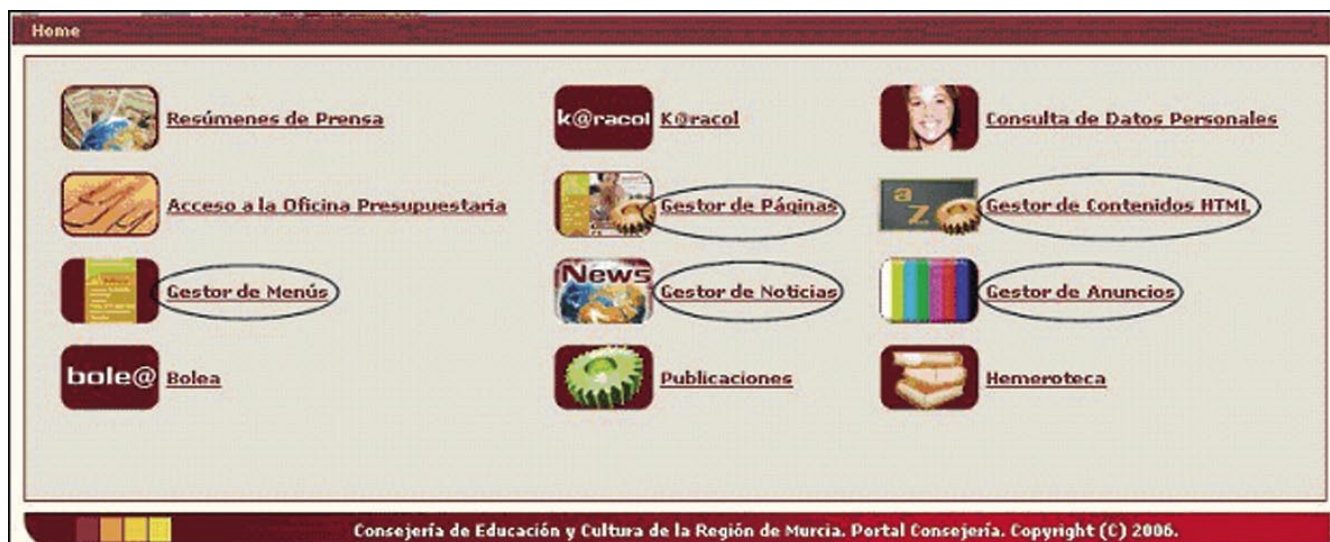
Home

Resúmenes de Prensa

k@racol K@racol

Consulta de Datos Personales

Acceso a la Oficina Presupuestaria

Gestor de Páginas

a z Gestor de Contenidos HTML

Gestor de Menús

News Gestor de Noticias

Gestor de Anuncios

bole@ Bolea

Publicaciones

Hemeroteca

Consejería de Educación y Cultura de la Región de Murcia. Portal Consejería. Copyright (C) 2006.